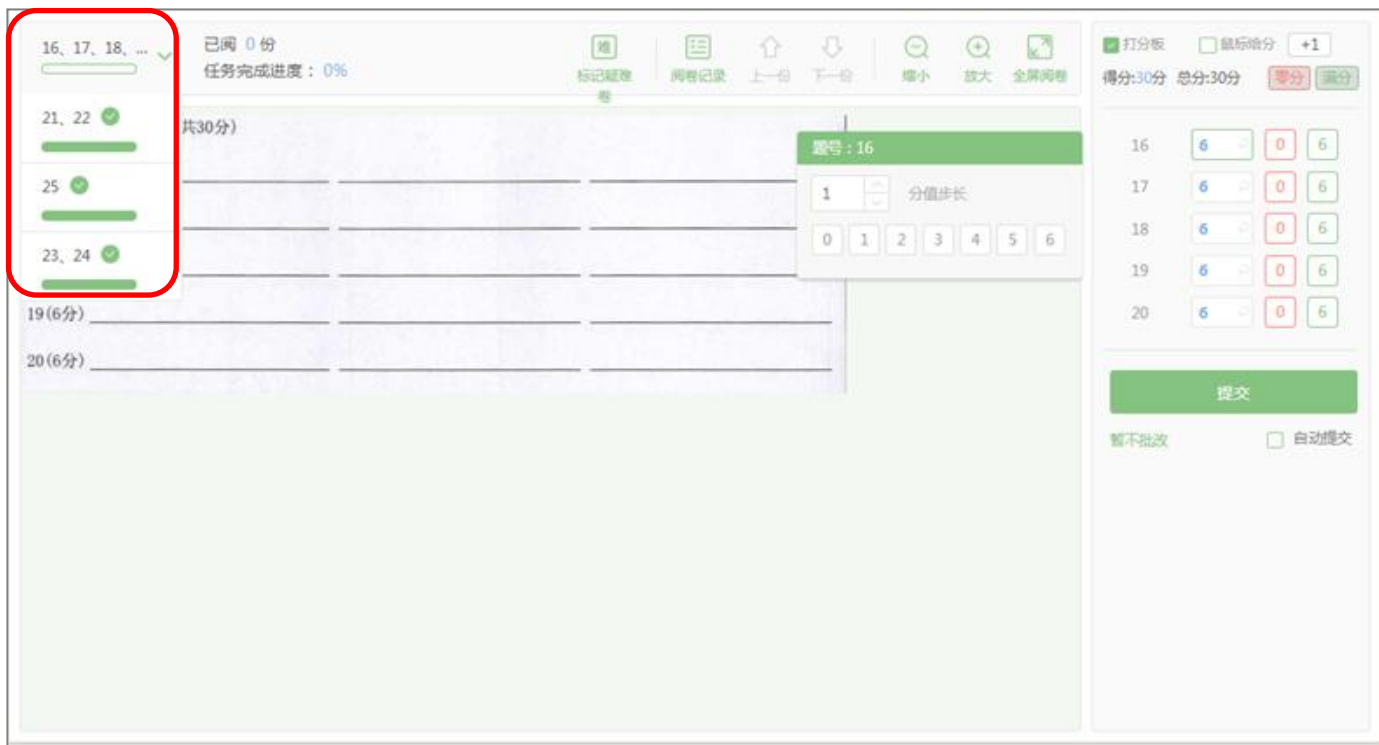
16、17、18、...

21、22

25

23、24

已阅 0 份
任务完成进度：0%

难
标记疑难卷

阅卷记录

上一份

下一份

缩小

放大

全屏阅卷

共30分）

19(6分)

20(6分)

题号：16

1 分值步长

0 1 2 3 4 5 6

打分板 鼠标给分 +1
得分:30分 总分:30分 零分 满分

| | | | |
|---|---|---|---|
| 16 | 6 | 0 | 6 |
| 17 | 6 | 0 | 6 |
| 18 | 6 | 0 | 6 |
| 19 | 6 | 0 | 6 |
| 20 | 6 | 0 | 6 |

提交

暂不批改

自动提交